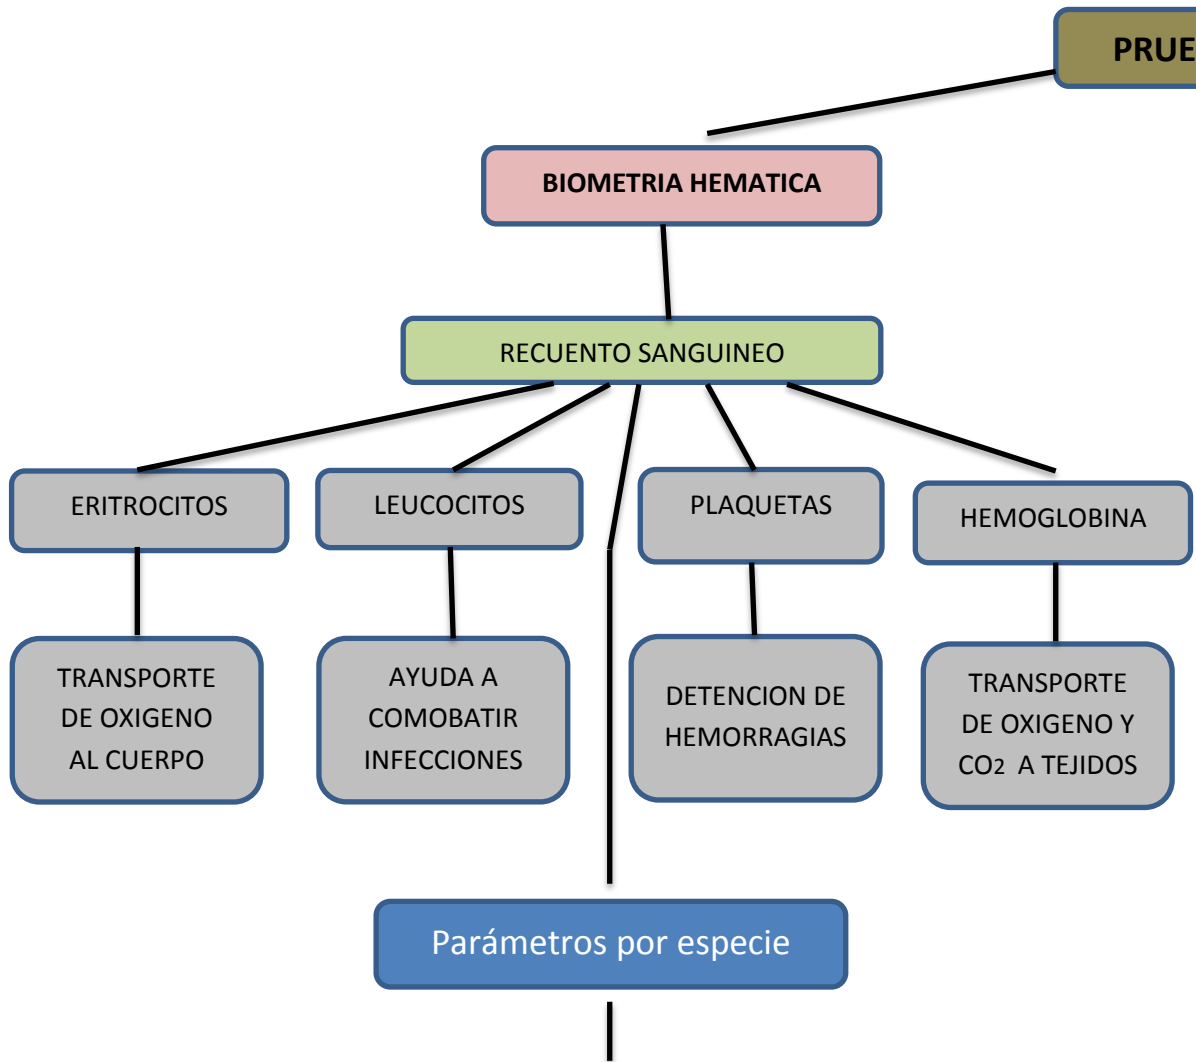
PRUE

BIOMETRIA HEMATICA

RECUENTO SANGUINEO

ERITROCITOS

LEUCOCITOS

PLAQUETAS

HEMOGLOBINA

TRANSPORTE DE OXIGENO AL CUERPO

AYUDA A COMOBATIR INFECCIONES

DETENCION DE HEMORRAGIAS

TRANSPORTE DE OXIGENO Y $CO_2$ A TEJIDOS

Parámetros por especie